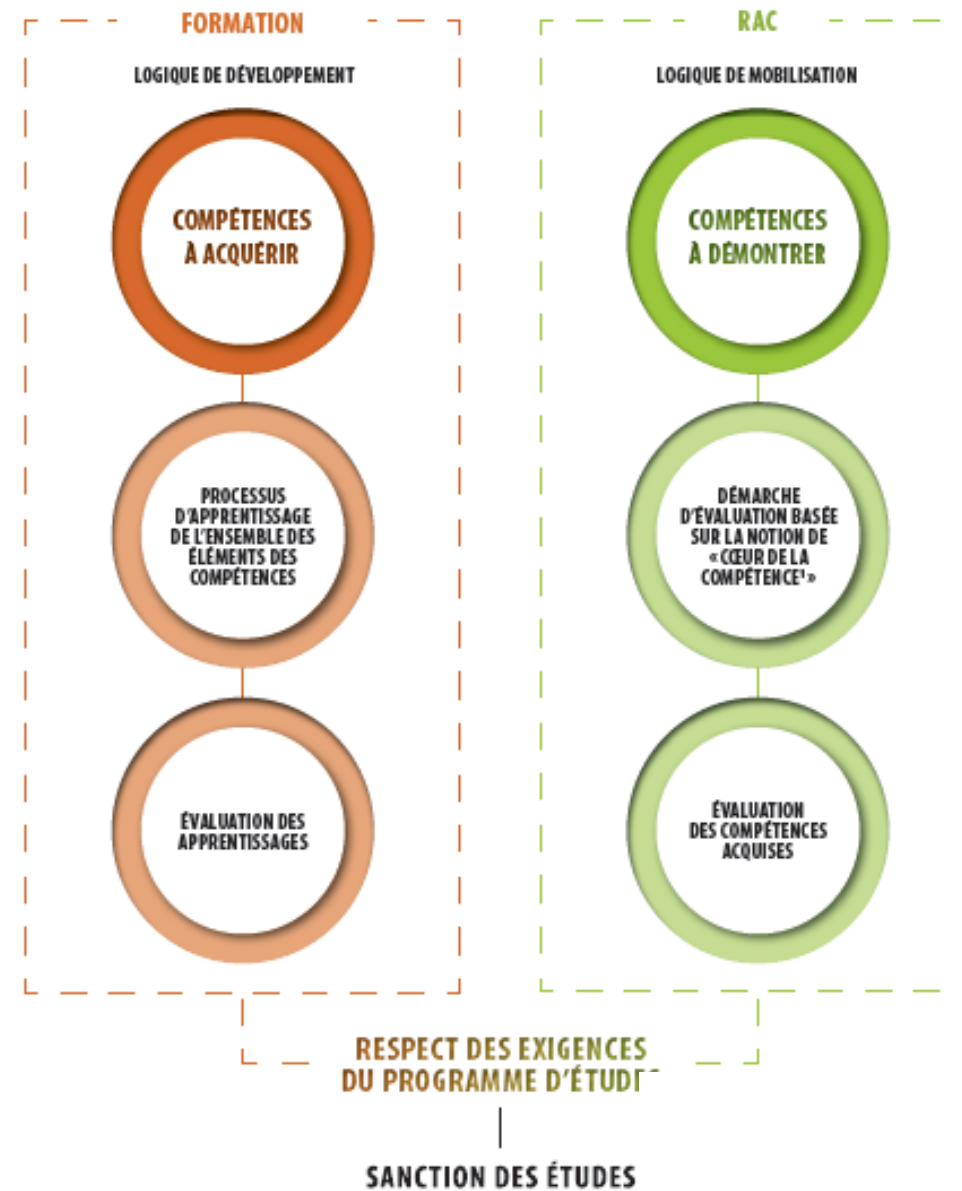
FORMATION

LOGIQUE DE DÉVELOPPEMENT

COMPÉTENCES À ACQUÉRIR

PROCESSUS D'APPRENTISSAGE DE L'ENSEMBLE DES ÉLÉMENTS DES COMPÉTENCES

ÉVALUATION DES APPRENTISSAGES

RAC

LOGIQUE DE MOBILISATION

COMPÉTENCES À DÉMONTRER

DÉMARCHE D'ÉVALUATION BASÉE SUR LA NOTION DE « CŒUR DE LA COMPÉTENCE$^1$ »

ÉVALUATION DES COMPÉTENCES ACQUISES

RESPECT DES EXIGENCES DU PROGRAMME D'ÉTUDES

SANCTION DES ÉTUDES